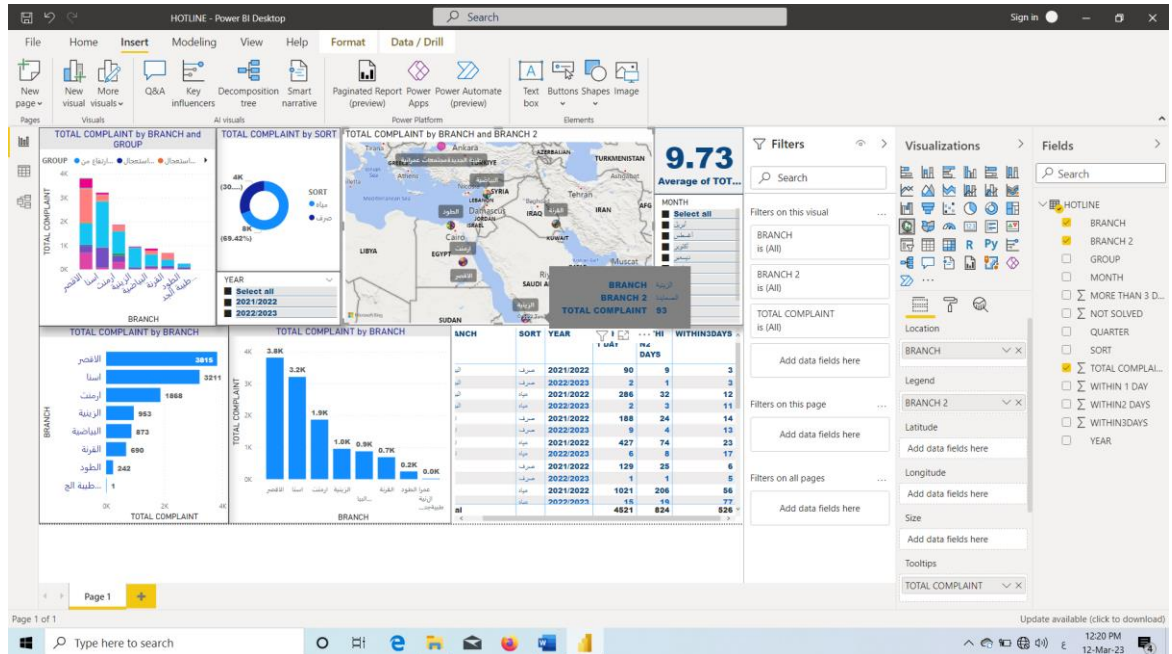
HOTLINE - Power BI Desktop
Search
Sign in

File Home Insert Modeling View Help Format Data / Drill

New page Pages
New visual More visuals Visuals
Q&A Key influencers Decomposition tree Smart narrative AI visuals
Paginated Report (preview) Power Apps Power Automate (preview) Power Platform
Text box Buttons Shapes Image Elements

TOTAL COMPLAINT by BRANCH and GROUP
GROUP ● ارتفاع من ● استعجال ● استعجال
4K
3K
2K
1K
0K
TOTAL COMPLAINT
الأقصر اسنا ارمنت الرزيقة البياضية القرنة الطود طيبة الجد
BRANCH

TOTAL COMPLAINT by SORT
4K (30....)
8K (69.42%)
SORT
● مياه
● صرف

YEAR
Select all
2021/2022
2022/2023

TOTAL COMPLAINT by BRANCH and BRANCH 2
Ankara
Tehran
TURKMENISTAN
IRAN
IRAQ
SYRIA
LEBANON
Damascus
ISRAEL
JORDAN
Cairo
EGYPT
LIBYA
KUWAIT
Muscat
SAUDI A
SUDAN
BRANCH الرزيقة
BRANCH 2 المساكنة
TOTAL COMPLAINT 93

9.73
Average of TOT...

MONTH
Select all

TOTAL COMPLAINT by BRANCH
الأقصر 3815
اسنا 3211
ارمنت 1868
الرزيقة 953
البياضية 873
القرنة 690
الطود 242
طيبة الج... 1
BRANCH
0K 2K 4K
TOTAL COMPLAINT

TOTAL COMPLAINT by BRANCH
4K 3K 2K 1K 0K
TOTAL COMPLAINT
3.8K 3.2K 1.9K 1.0K 0.9K 0.7K 0.2K 0.0K
الأقصر اسنا ارمنت الرزيقة البيا... القرنة الطود عمر الرزيقة طيبة الج...
BRANCH

| ANCH | SORT | YEAR | 1 DAY | N2 DAYS | WITHIN3DAYS |
|---|---|---|---|---|---|
| | صرف | 2021/2022 | 90 | 9 | 3 |
| | صرف | 2022/2023 | 2 | 1 | 3 |
| | مياه | 2021/2022 | 286 | 32 | 12 |
| | مياه | 2022/2023 | 2 | 3 | 11 |
| | صرف | 2021/2022 | 188 | 24 | 14 |
| | صرف | 2022/2023 | 9 | 4 | 13 |
| | مياه | 2021/2022 | 427 | 74 | 23 |
| | مياه | 2022/2023 | 6 | 8 | 17 |
| | صرف | 2021/2022 | 129 | 25 | 6 |
| | صرف | 2022/2023 | 1 | 1 | 5 |
| | مياه | 2021/2022 | 1021 | 206 | 56 |
| | مياه | 2022/2023 | 15 | 19 | 77 |
| al | | | 4521 | 824 | 526 |

Filters
Search
Filters on this visual
BRANCH is (All)
BRANCH 2 is (All)
TOTAL COMPLAINT is (All)
Add data fields here
Filters on this page
Add data fields here
Filters on all pages
Add data fields here

Visualizations
Location
BRANCH
Legend
BRANCH 2
Latitude
Add data fields here
Longitude
Add data fields here
Size
Add data fields here
Tooltips
TOTAL COMPLAINT

Fields
Search
HOTLINE
BRANCH
BRANCH 2
GROUP
MONTH
MORE THAN 3 D...
NOT SOLVED
QUARTER
SORT
TOTAL COMPLAI...
WITHIN 1 DAY
WITHIN2 DAYS
WITHIN3DAYS
YEAR

Page 1
Page 1 of 1
Update available (click to download)
Type here to search
12:20 PM
12-Mar-23